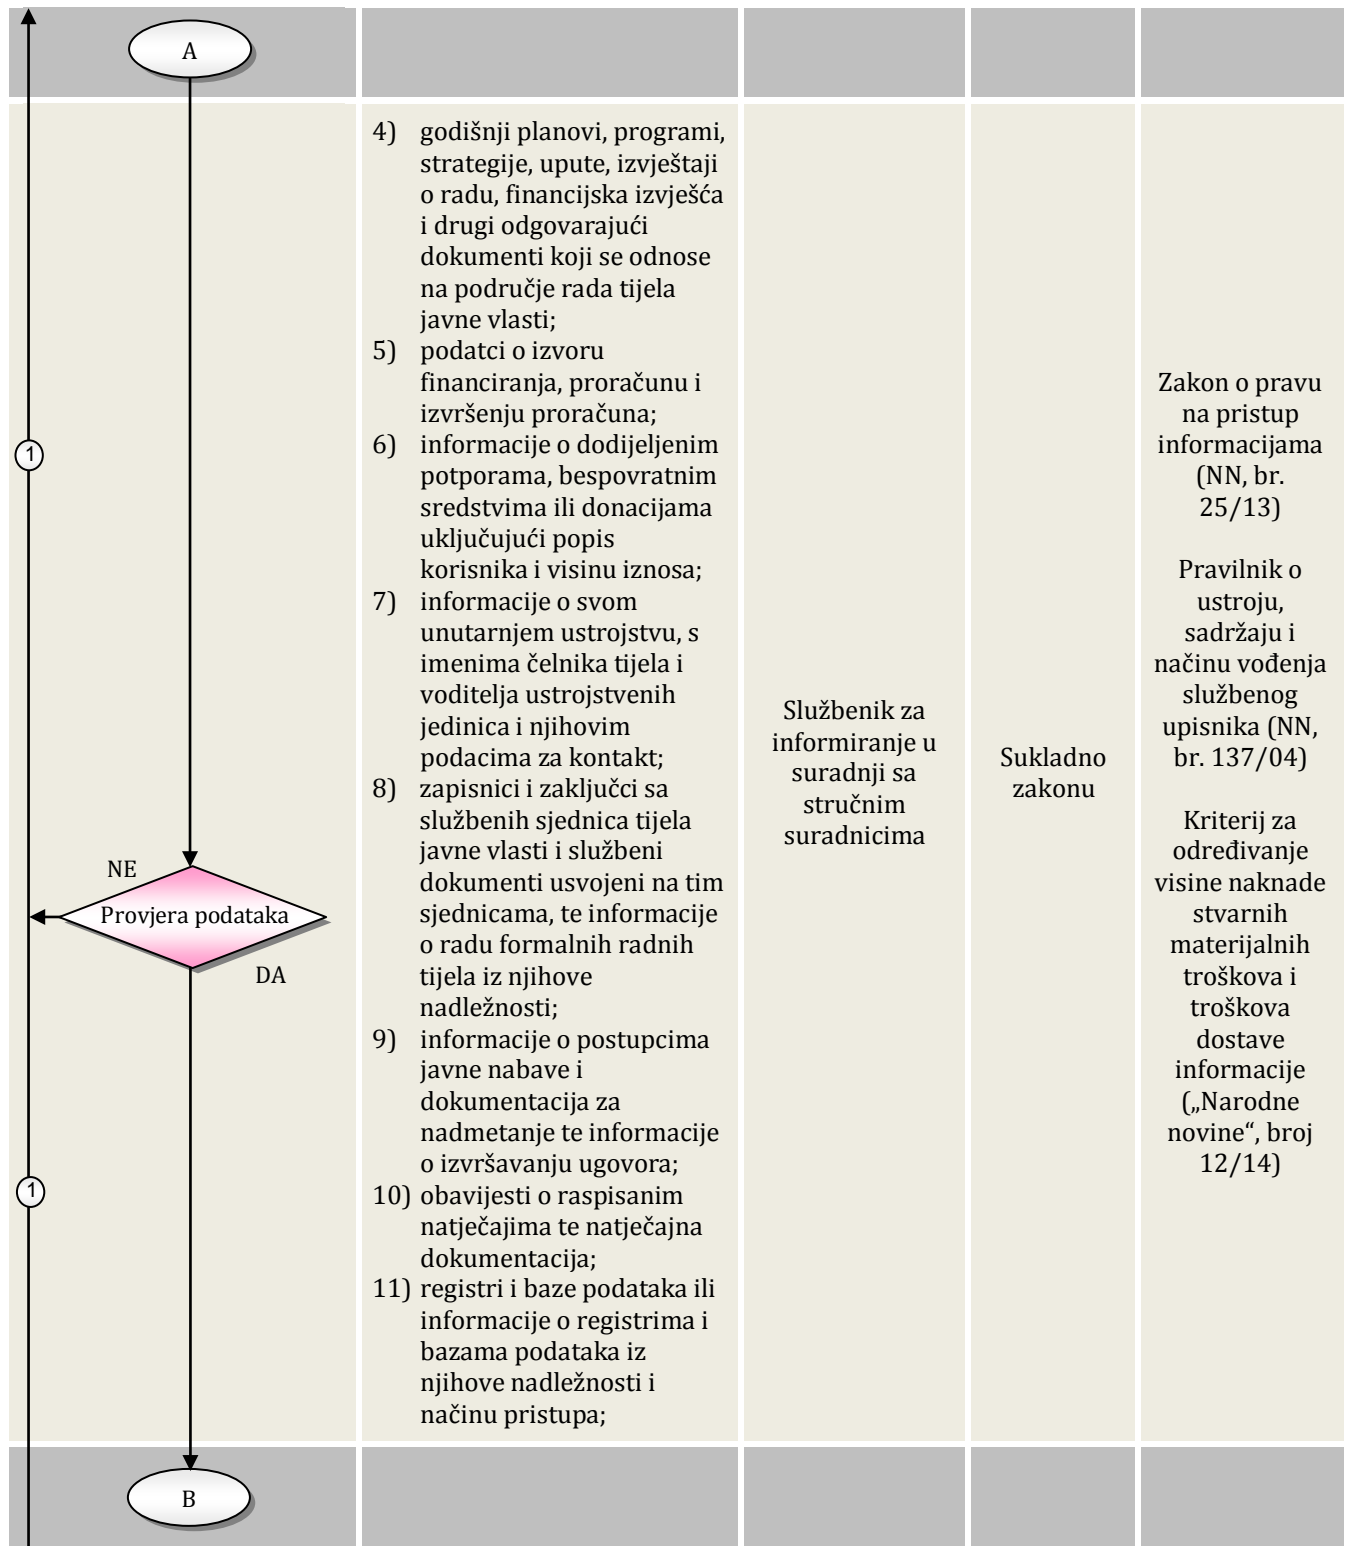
A

1

NE

Provjera podataka

DA

1

B

4) godišnji planovi, programi, strategije, upute, izvještaji o radu, financijska izvješća i drugi odgovarajući dokumenti koji se odnose na područje rada tijela javne vlasti;
5) podatci o izvoru financiranja, proračunu i izvršenju proračuna;
6) informacije o dodijeljenim potporama, bespovratnim sredstvima ili donacijama uključujući popis korisnika i visinu iznosa;
7) informacije o svom unutarnjem ustrojstvu, s imenima čelnika tijela i voditelja ustrojstvenih jedinica i njihovim podacima za kontakt;
8) zapisnici i zaključci sa službenih sjednica tijela javne vlasti i službeni dokumenti usvojeni na tim sjednicama, te informacije o radu formalnih radnih tijela iz njihove nadležnosti;
9) informacije o postupcima javne nabave i dokumentacija za nadmetanje te informacije o izvršavanju ugovora;
10) obavijesti o raspisanim natječajima te natječajna dokumentacija;
11) registri i baze podataka ili informacije o registrima i bazama podataka iz njihove nadležnosti i načinu pristupa;

Službenik za informiranje u suradnji sa stručnim suradnicima

Sukladno zakonu

Zakon o pravu na pristup informacijama (NN, br. 25/13)

Pravilnik o ustroju, sadržaju i načinu vođenja službenog upisnika (NN, br. 137/04)

Kriterij za određivanje visine naknade stvarnih materijalnih troškova i troškova dostave informacije („Narodne novine“, broj 12/14)